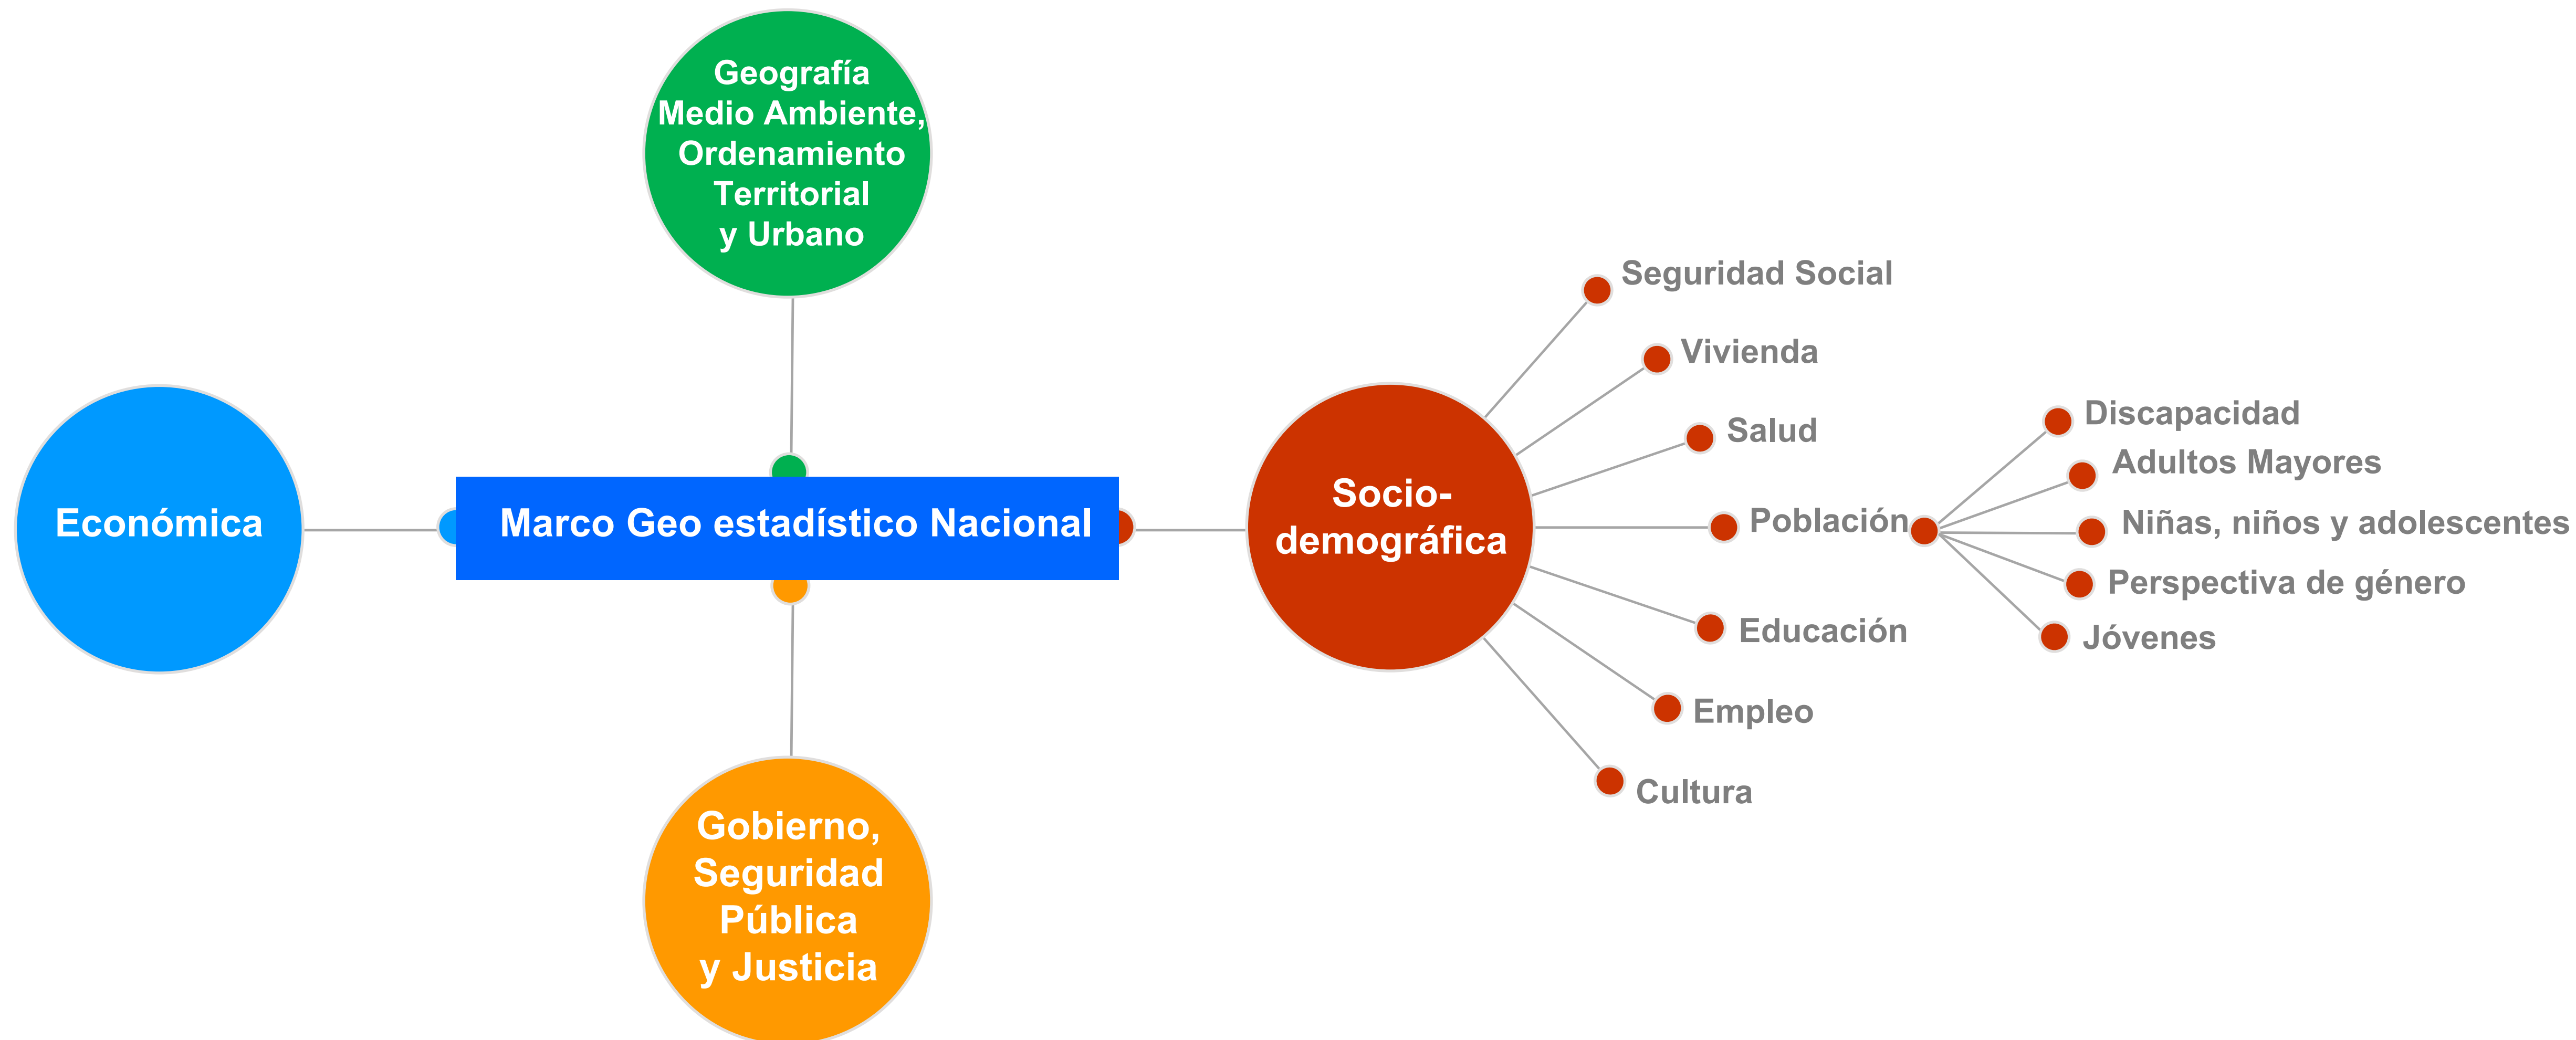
Geografía
Medio Ambiente,
Ordenamiento
Territorial
y Urbano

Económica

Marco Geo estadístico Nacional

Socio-
demográfica

Seguridad Social

Vivienda

Salud

Población

Discapacidad

Adultos Mayores

Niñas, niños y adolescentes

Perspectiva de género

Jóvenes

Educación

Empleo

Cultura

Gobierno,
Seguridad
Pública
y Justicia